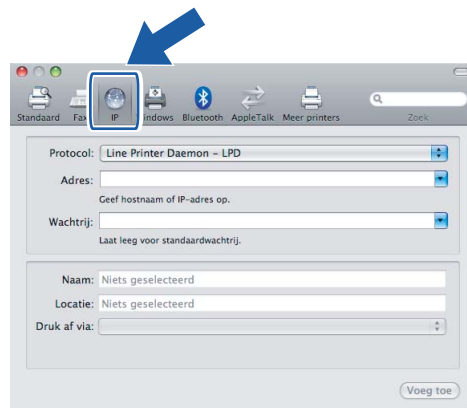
Standaard Fax IP Windows Bluetooth AppleTalk Meer printers Zoek

Protocol: Line Printer Daemon – LPD

Adres:

Geef hostnaam of IP-adres op.

Wachtrij:

Laat leeg voor standaardwachtrij.

Naam: Niets geselecteerd

Locatie: Niets geselecteerd

Druk af via:

Voeg toe